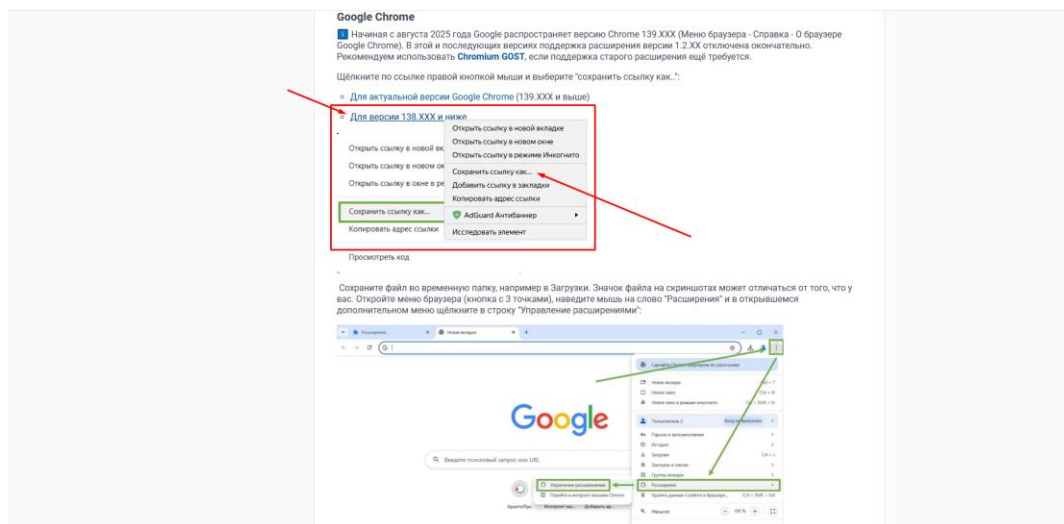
Google Chrome

i Начиная с августа 2025 года Google распространяет версию Chrome 139.XXX (Меню браузера - Справка - О браузере Google Chrome). В этой и последующих версиях поддержка расширения версии 1.2.XX отключена окончательно. Рекомендуем использовать Chromium GOST, если поддержка старого расширения ещё требуется.

Щёлкните по ссылке правой кнопкой мыши и выберите "сохранить ссылку как..":

- Для актуальной версии Google Chrome (139.XXX и выше)
- Для версии 138.XXX и ниже

Открыть ссылку в новой вкладке
Открыть ссылку в новом окне
Открыть ссылку в режиме Инкогнито
Сохранить ссылку как...
Добавить ссылку в закладки
Копировать адрес ссылки
AdGuard Антибаннер
Исследовать элемент

Открыть ссылку в новой вк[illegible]
Открыть ссылку в новом ок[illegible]
Открыть ссылку в окне в ре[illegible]
Сохранить ссылку как...
Копировать адрес ссылки
Просмотреть код

Сохраните файл во временную папку, например в Загрузки. Значок файла на скриншотах может отличаться от того, что у вас. Откройте меню браузера (кнопка с 3 точками), наведите мышь на слово "Расширения" и в открывшемся дополнительном меню щёлкните в строку "Управление расширениями":

Расширения
Новая вкладка
Google
Введите поисковый запрос или URL
Управление расширениями
Перейти в интернет-магазин Chrome
КриптоПро
Интернет-маг...
Добавить яр...
Новая вкладка
Новое окно
Новое окно в режиме инкогнито
Пользователь 2
Пароли и автозаполнение
История
Загрузки
Закладки и списки
Группы вкладок
Расширения
Удалить данные о работе в браузере...
Масштаб
100 %